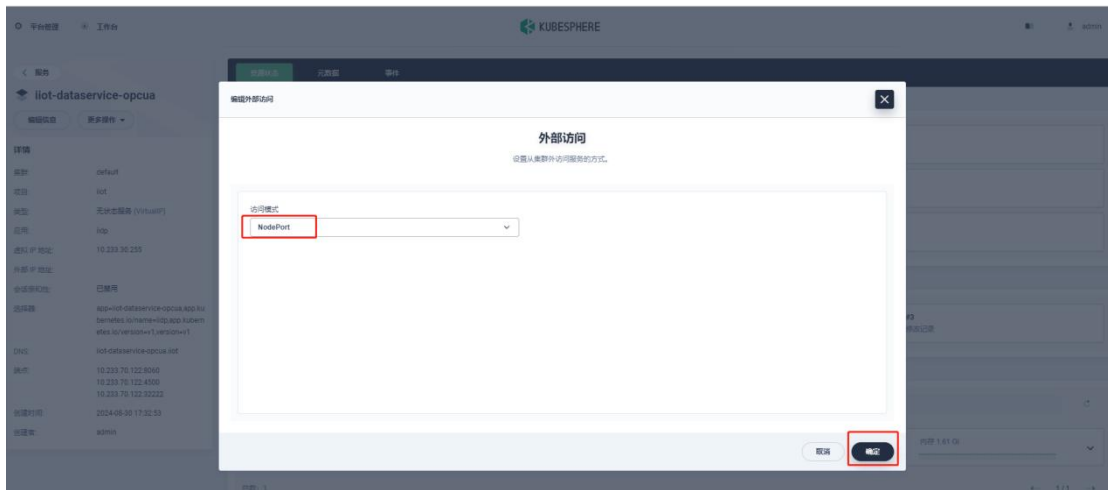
平台管理 工作台 KUBESPHERE admin

< 服务
iiot-dataservice-opcua
编辑信息 更多操作

详情
集群 default
项目 iiot
类型 无状态服务 (VirtualIP)
应用 iiop
虚拟 IP 地址 10.233.30.255
外部 IP 地址
会话亲和性 已禁用
选择器 app=iiot-dataservice-opcua,app.kubernetes.io/name=iiop,app.kubernetes.io/version=v1,version=v1
DNS iiot-dataservice-opcua.iiot
端点 10.233.70.122:8080 10.233.70.122:4500 10.233.70.122:32222
创建时间 2024-08-30 17:32:53
创建者 admin

资源状态 元数据 事件

编辑外部访问

外部访问
设置从集群外访问服务的方式。

访问模式
NodePort

取消 确定

内存 1.61 Gi